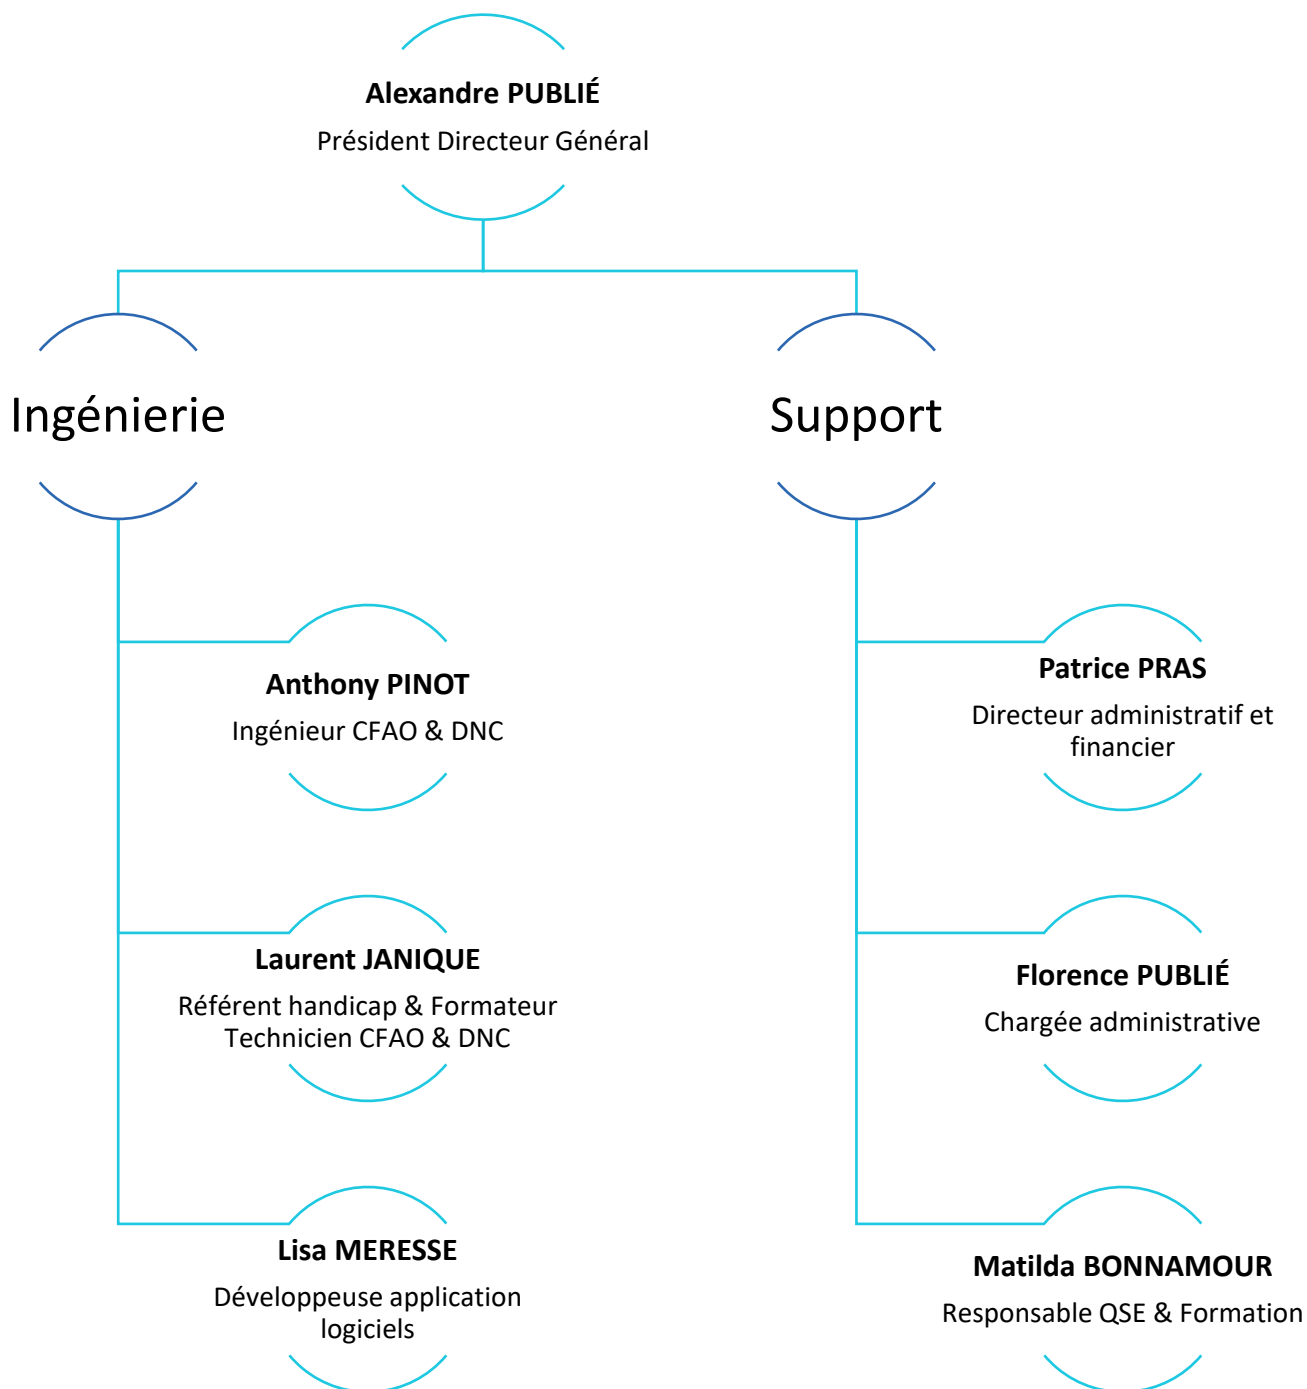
**Alexandre PUBLIÉ**
Président Directeur Général

Ingénierie

Support

**Anthony PINOT**
Ingénieur CFAO & DNC

**Laurent JANIQUE**
Référent handicap & Formateur
Technicien CFAO & DNC

**Lisa MERESSE**
Développeuse application logiciels

**Patrice PRAS**
Directeur administratif et financier

**Florence PUBLIÉ**
Chargée administrative

**Matilda BONNAMOUR**
Responsable QSE & Formation